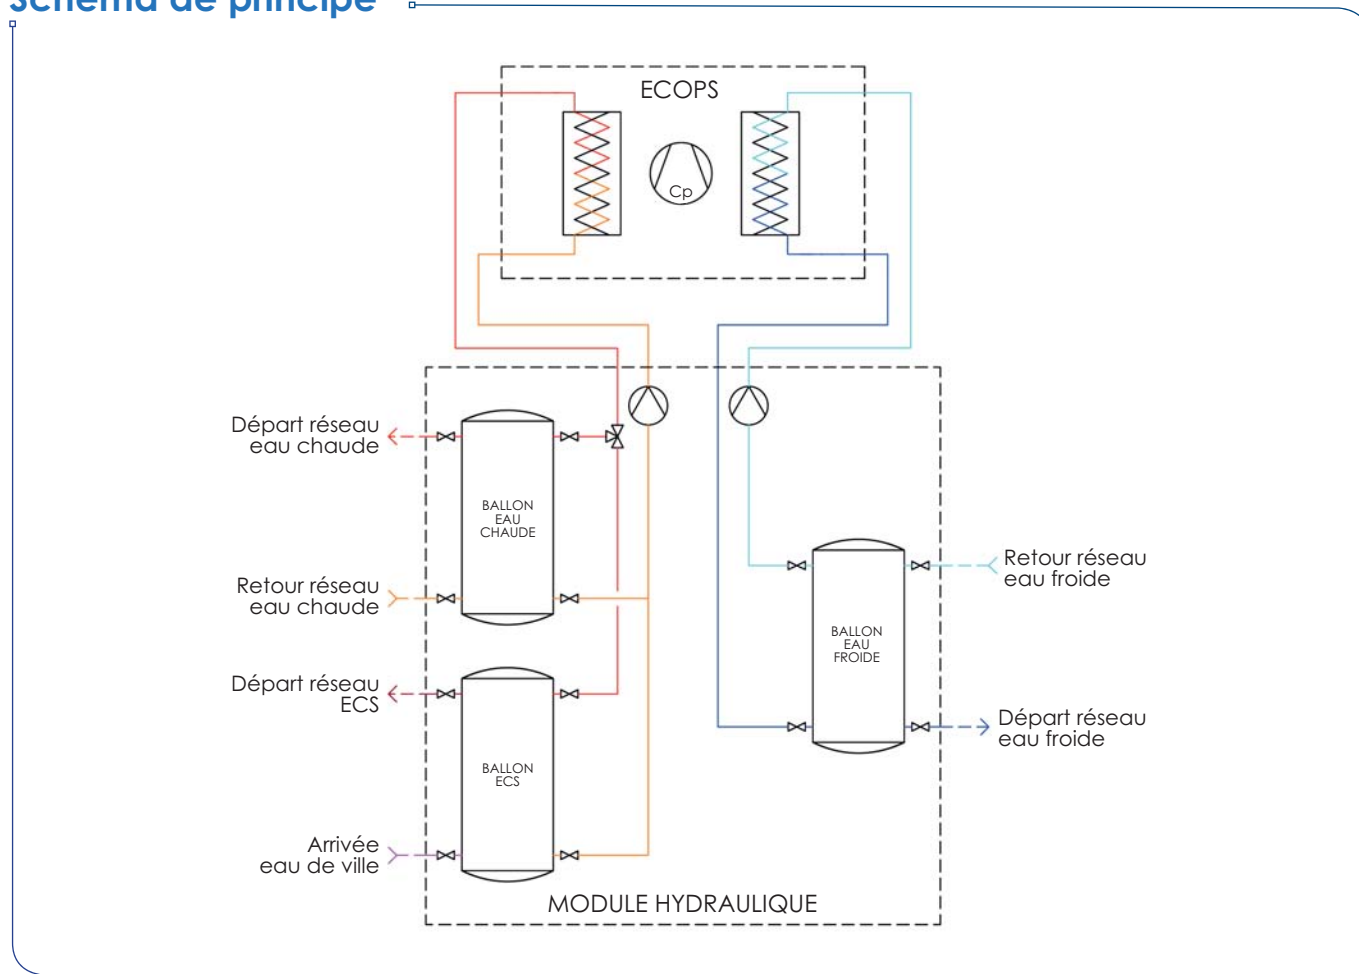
Schéma de principe

ECOPS

Cp

Départ réseau eau chaude

BALLON EAU CHAUDE

Retour réseau eau chaude

Départ réseau ECS

BALLON ECS

Arrivée eau de ville

Retour réseau eau froide

BALLON EAU FROIDE

Départ réseau eau froide

MODULE HYDRAULIQUE